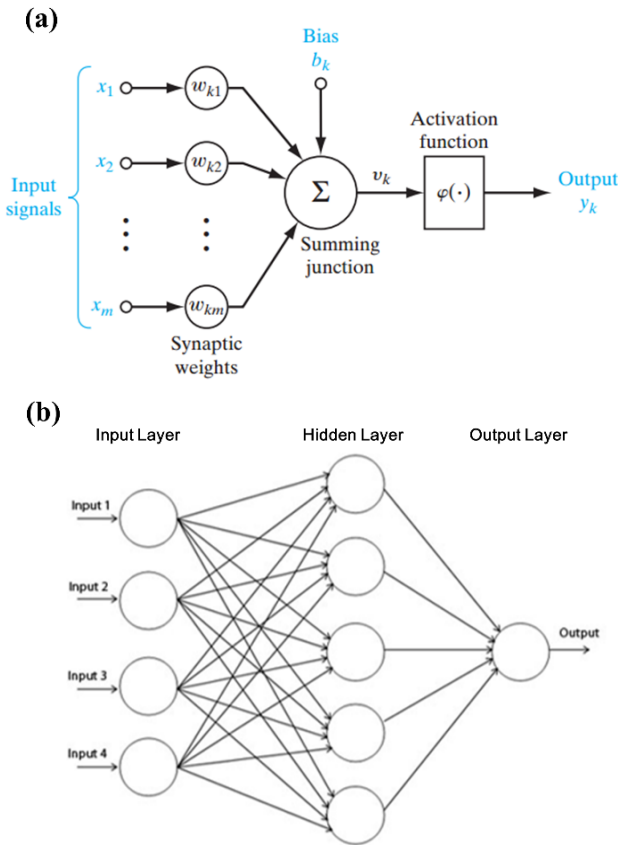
(a)

Bias
$b_k$

Input signals

$x_1$ $w_{k1}$

$x_2$ $w_{k2}$

$\vdots$ $\vdots$

$x_m$ $w_{km}$

Synaptic weights

$\Sigma$

Summing junction

$v_k$

Activation function

$\varphi(\cdot)$

Output
$y_k$

(b)

Input Layer

Hidden Layer

Output Layer

Input 1

Input 2

Input 3

Input 4

Output